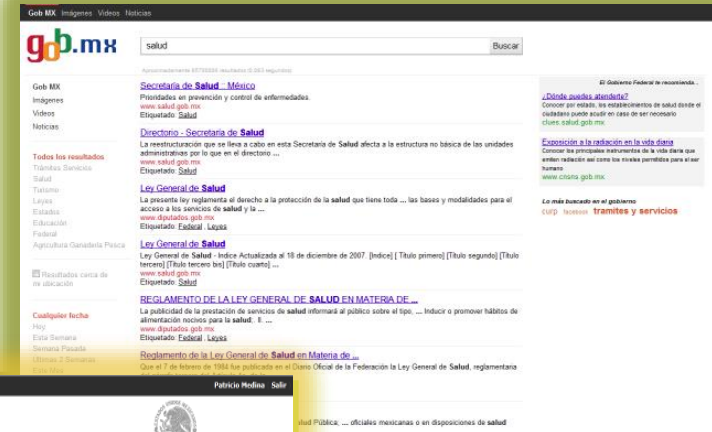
Gob MX Imágenes Videos Noticias

gob.mx

salud

Buscar

Aproximadamente 85700000 resultados (0.263 segundos)

Gob MX
Imágenes
Videos
Noticias

Todos los resultados
Trámites Servicios
Salud
Turismo
Leyes
Estados
Educación
Federal
Agricultura Ganadería Pesca

Resultados cerca de tu ubicación

Cualquier fecha
Hoy
Esta Semana
Semana Pasada
Últimas 2 Semanas
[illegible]

Secretaría de Salud : México
Prioridades en prevención y control de enfermedades.
www.salud.gob.mx
Etiquetado: Salud

Directorio - Secretaría de Salud
La reestructuración que se lleva a cabo en esta Secretaría de Salud afecta a la estructura no básica de las unidades administrativas por lo que en el directorio ...
www.salud.gob.mx
Etiquetado: Salud

Ley General de Salud
La presente ley reglamenta el derecho a la protección de la salud que tiene toda ... las bases y modalidades para el acceso a los servicios de salud y la ...
www.diputados.gob.mx
Etiquetado: Federal , Leyes

Ley General de Salud
Ley General de Salud - Indice Actualizada al 18 de diciembre de 2007. [Indice] [ Título primero] [Título segundo] [Título tercero] [Título tercero bis] [Título cuarto] ...
www.salud.gob.mx
Etiquetado: Salud

REGLAMENTO DE LA LEY GENERAL DE SALUD EN MATERIA DE ...
La publicidad de la prestación de servicios de salud informará al público sobre el tipo, ... Inducir o promover hábitos de alimentación nocivos para la salud; II. ...
www.diputados.gob.mx
Etiquetado: Federal , Leyes

Reglamento de la Ley General de Salud en Materia de ...
Que el 7 de febrero de 1984 fue publicada en el Diario Oficial de la Federación la Ley General de Salud, reglamentaria

Patricio Medina Salir

...lud Pública; ... oficiales mexicanas o en disposiciones de salud

El Gobierno Federal te recomienda...

¿Dónde puedes atenderte?
Conocer por estado, los establecimientos de salud donde el ciudadano puede acudir en caso de ser necesario
clues.salud.gob.mx

Exposición a la radiación en la vida diaria
Conocer los principales instrumentos de la vida diaria que emiten radiación así como los niveles permitidos para el ser humano
www.cnsns.gob.mx

Lo más buscado en el gobierno
curp facebook tramites y servicios